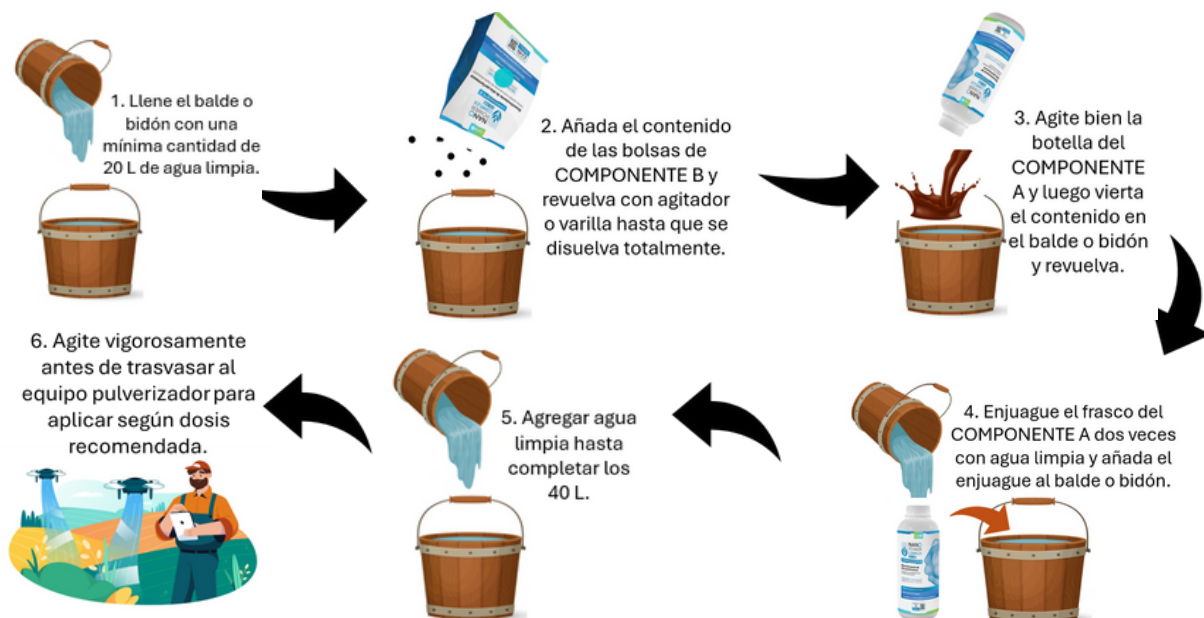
1. Llene el balde o bidón con una mínima cantidad de 20 L de agua limpia.

2. Añada el contenido de las bolsas de COMPONENTE B y revuelva con agitador o varilla hasta que se disuelva totalmente.

3. Agite bien la botella del COMPONENTE A y luego vierta el contenido en el balde o bidón y revuelva.

4. Enjuague el frasco del COMPONENTE A dos veces con agua limpia y añada el enjuague al balde o bidón.

5. Agregar agua limpia hasta completar los 40 L.

6. Agite vigorosamente antes de trasvasar al equipo pulverizador para aplicar según dosis recomendada.